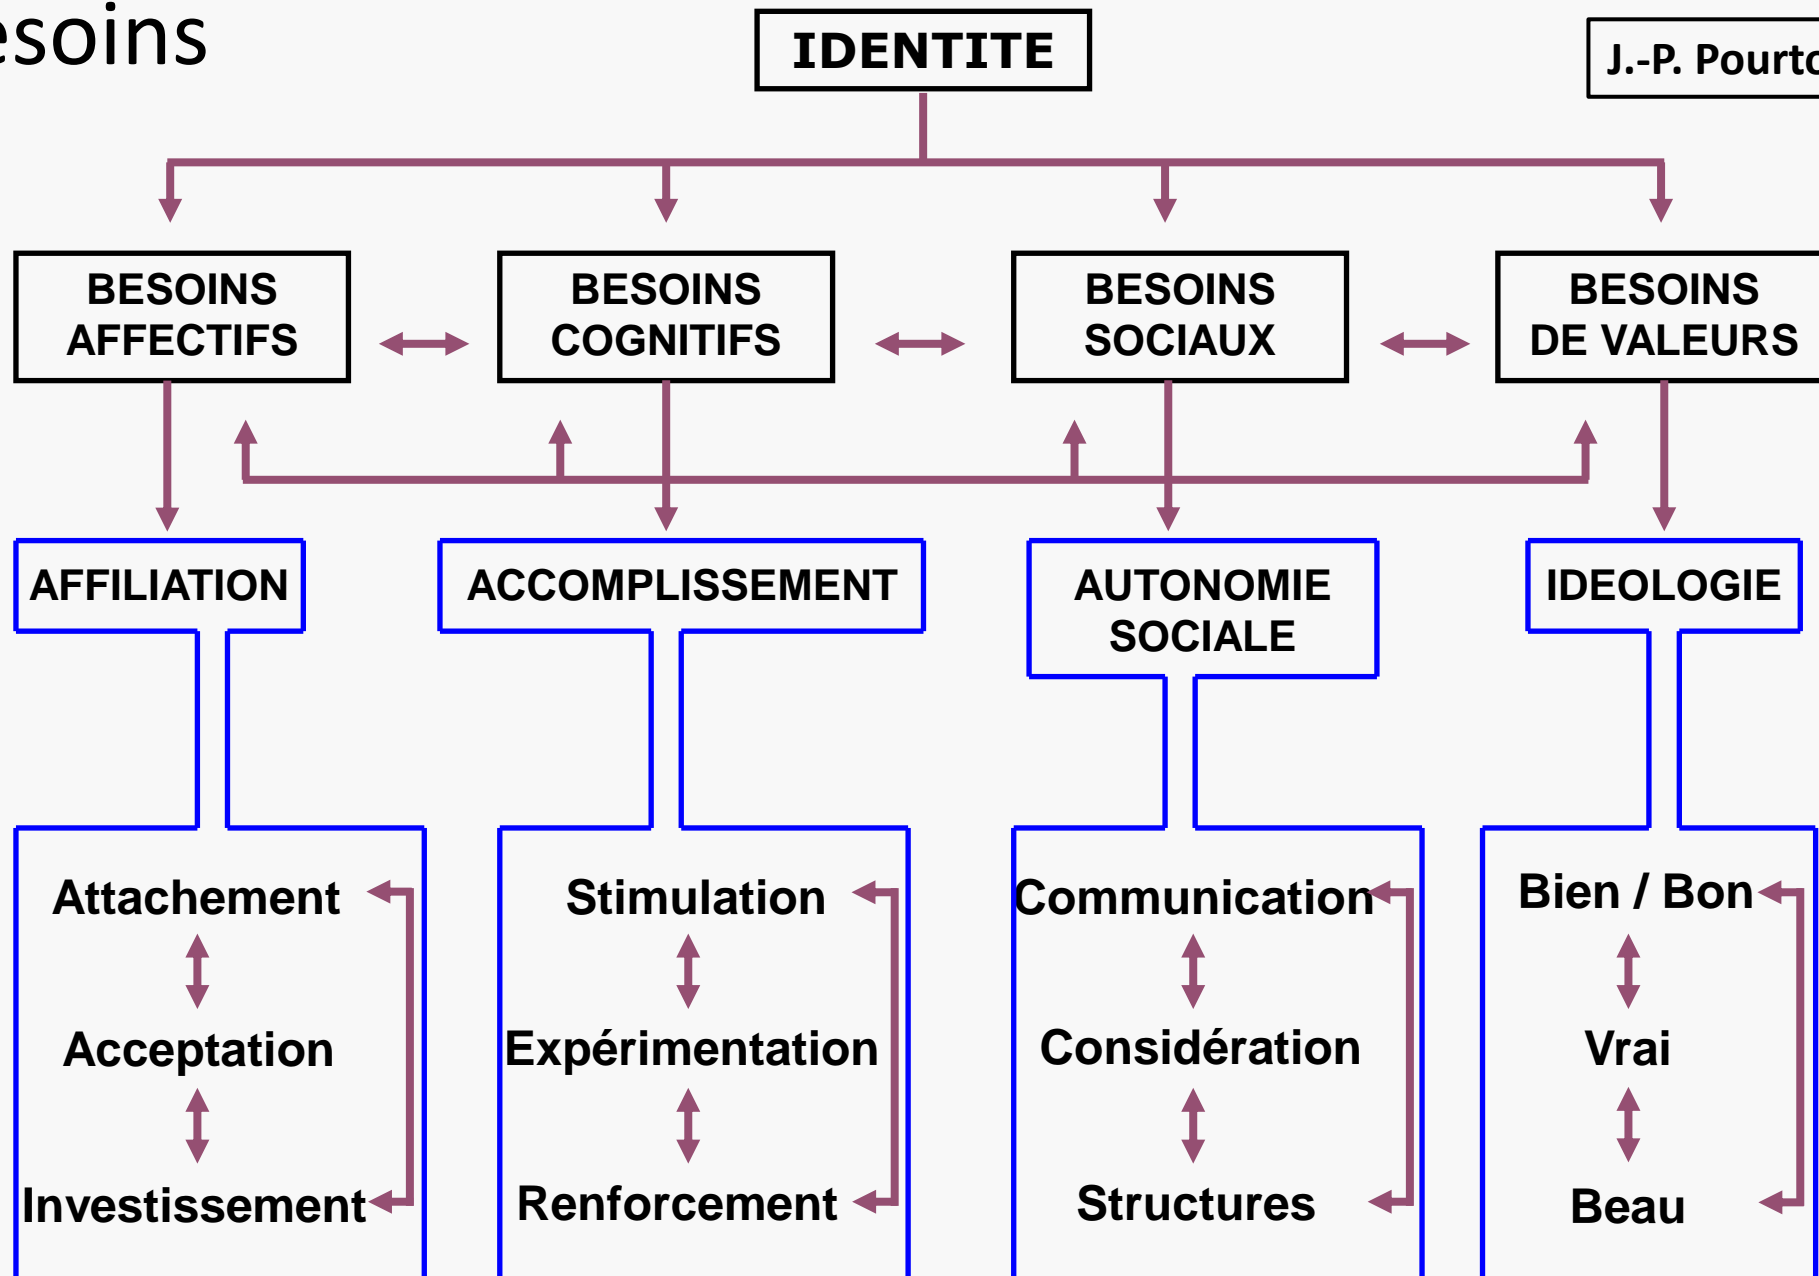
esoins

IDENTITE

J.-P. Pourto

BESOINS AFFECTIFS

BESOINS COGNITIFS

BESOINS SOCIAUX

BESOINS DE VALEURS

AFFILIATION

ACCOMPLISSEMENT

AUTONOMIE SOCIALE

IDEOLOGIE

Attachement

Acceptation

Investissement

Stimulation

Expérimentation

Renforcement

Communication

Considération

Structures

Bien / Bon

Vrai

Beau